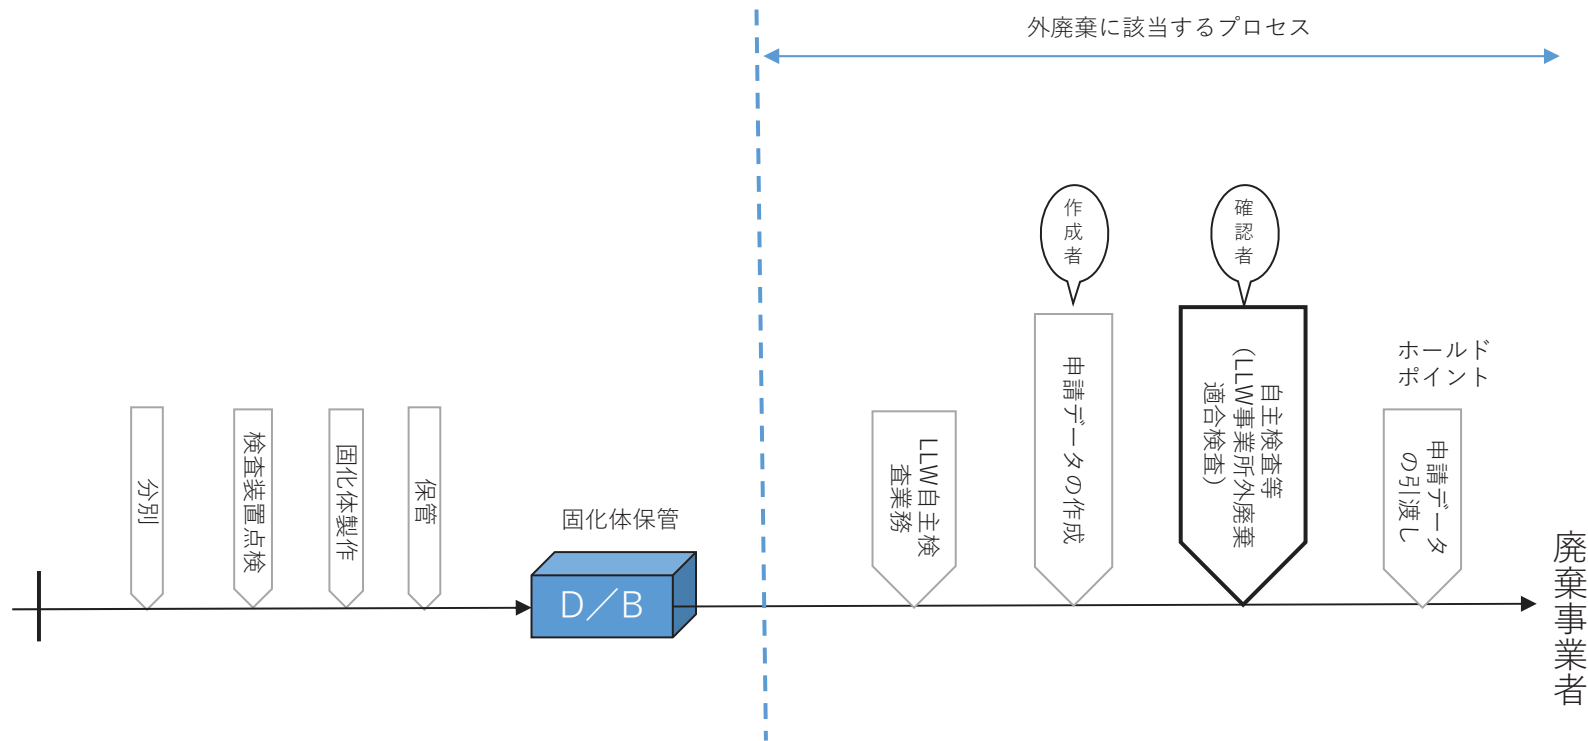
外廃棄に該当するプロセス

作成者

確認者

ホールドポイント

分別

検査装置点検

固化体製作

保管

固化体保管

D／B

LLW自主検査業務

申請データの作成

自主検査等（LLW事業所外廃棄適合検査）

申請データの引渡し

廃棄事業者